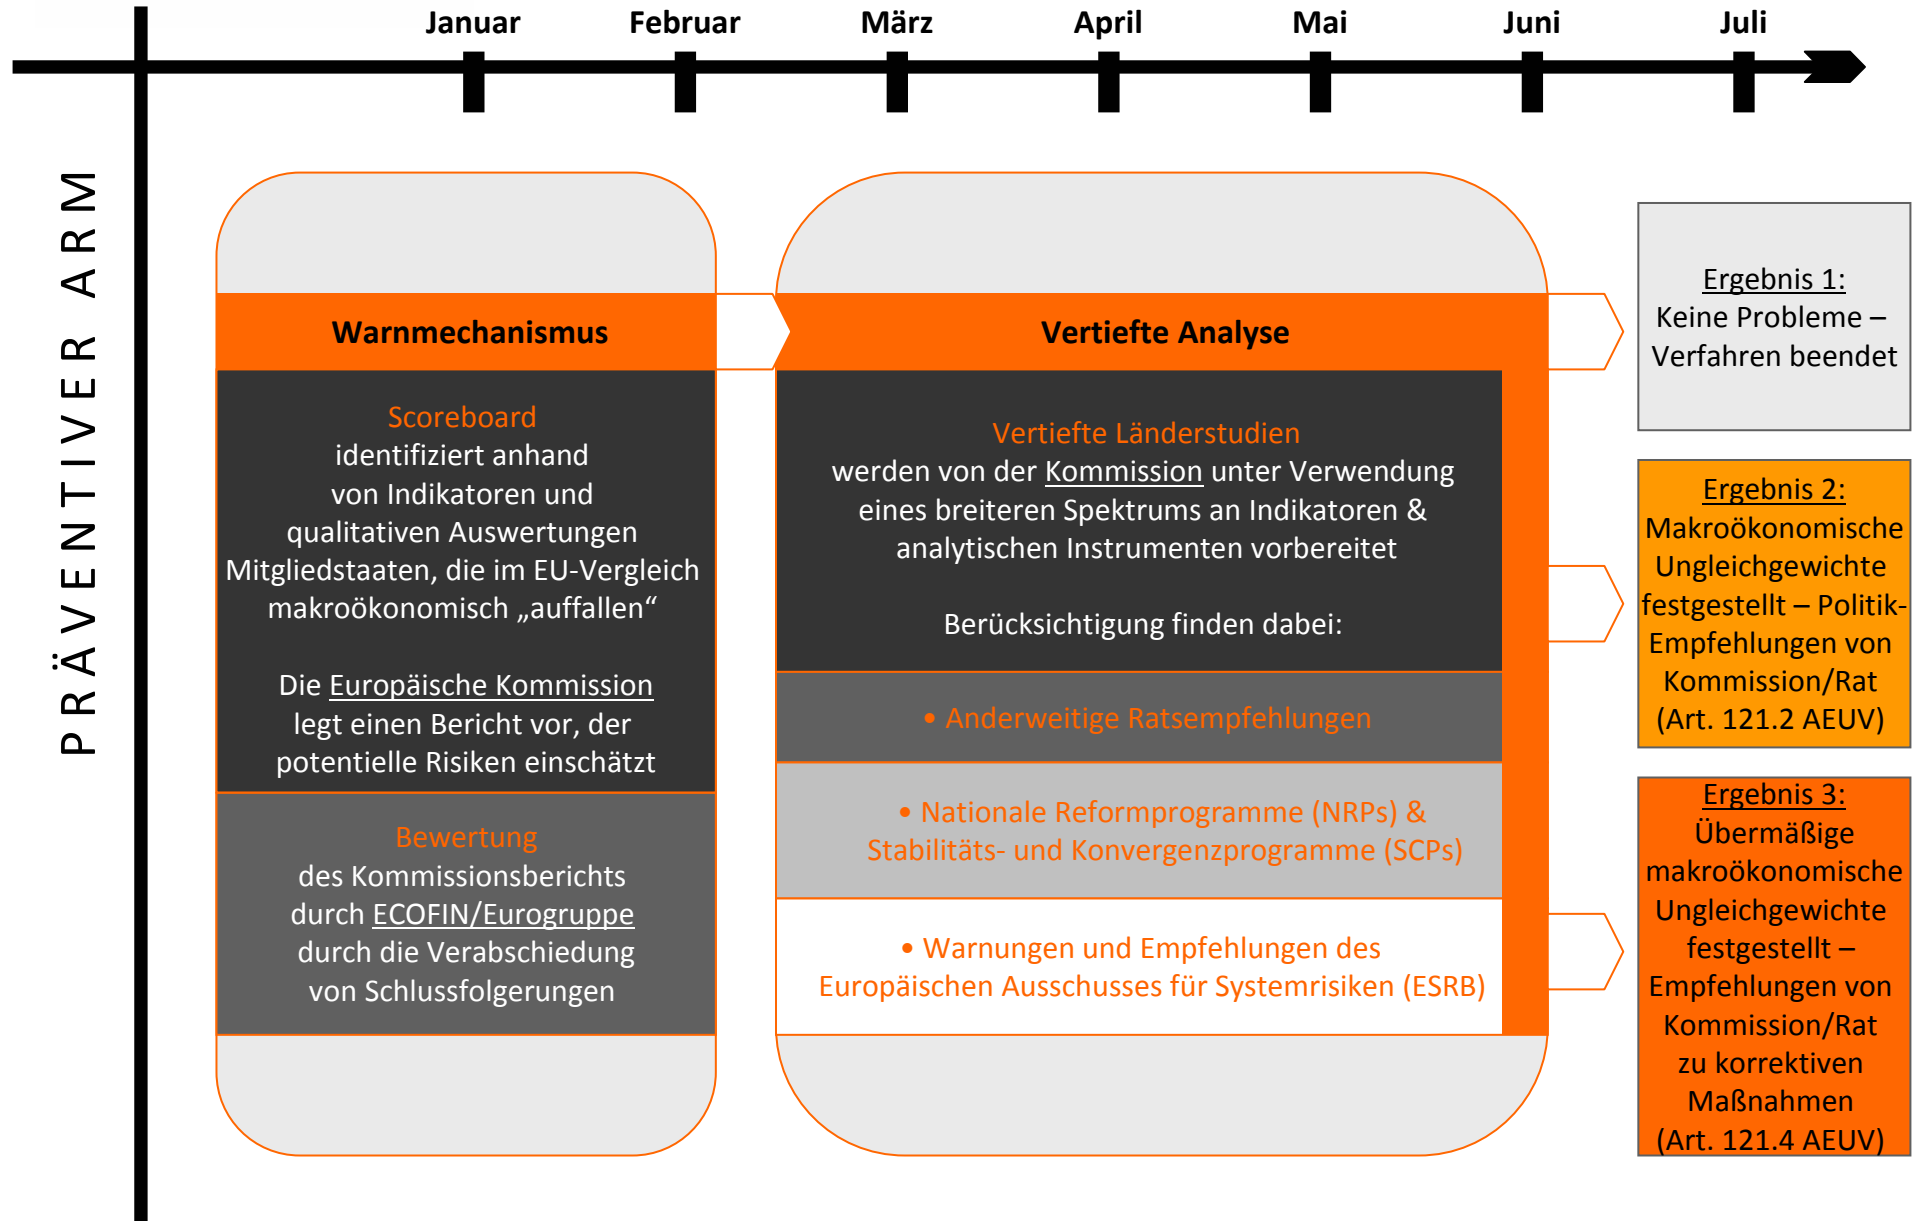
Januar Februar März April Mai Juni Juli

PRÄVENTIVER ARM

Warnmechanismus

Scoreboard
identifiziert anhand von Indikatoren und qualitativen Auswertungen Mitgliedstaaten, die im EU-Vergleich makroökonomisch „auffallen“

Die Europäische Kommission legt einen Bericht vor, der potentielle Risiken einschätzt

Bewertung
des Kommissionsberichts durch ECOFIN/Eurogruppe durch die Verabschiedung von Schlussfolgerungen

Vertiefte Analyse

Vertiefte Länderstudien
werden von der Kommission unter Verwendung eines breiteren Spektrums an Indikatoren & analytischen Instrumenten vorbereitet

Berücksichtigung finden dabei:

• Anderweitige Ratsempfehlungen

• Nationale Reformprogramme (NRPs) & Stabilitäts- und Konvergenzprogramme (SCPs)

• Warnungen und Empfehlungen des Europäischen Ausschusses für Systemrisiken (ESRB)

Ergebnis 1:
Keine Probleme – Verfahren beendet

Ergebnis 2:
Makroökonomische Ungleichgewichte festgestellt – Politik-Empfehlungen von Kommission/Rat (Art. 121.2 AEUV)

Ergebnis 3:
Übermäßige makroökonomische Ungleichgewichte festgestellt – Empfehlungen von Kommission/Rat zu korrektiven Maßnahmen (Art. 121.4 AEUV)